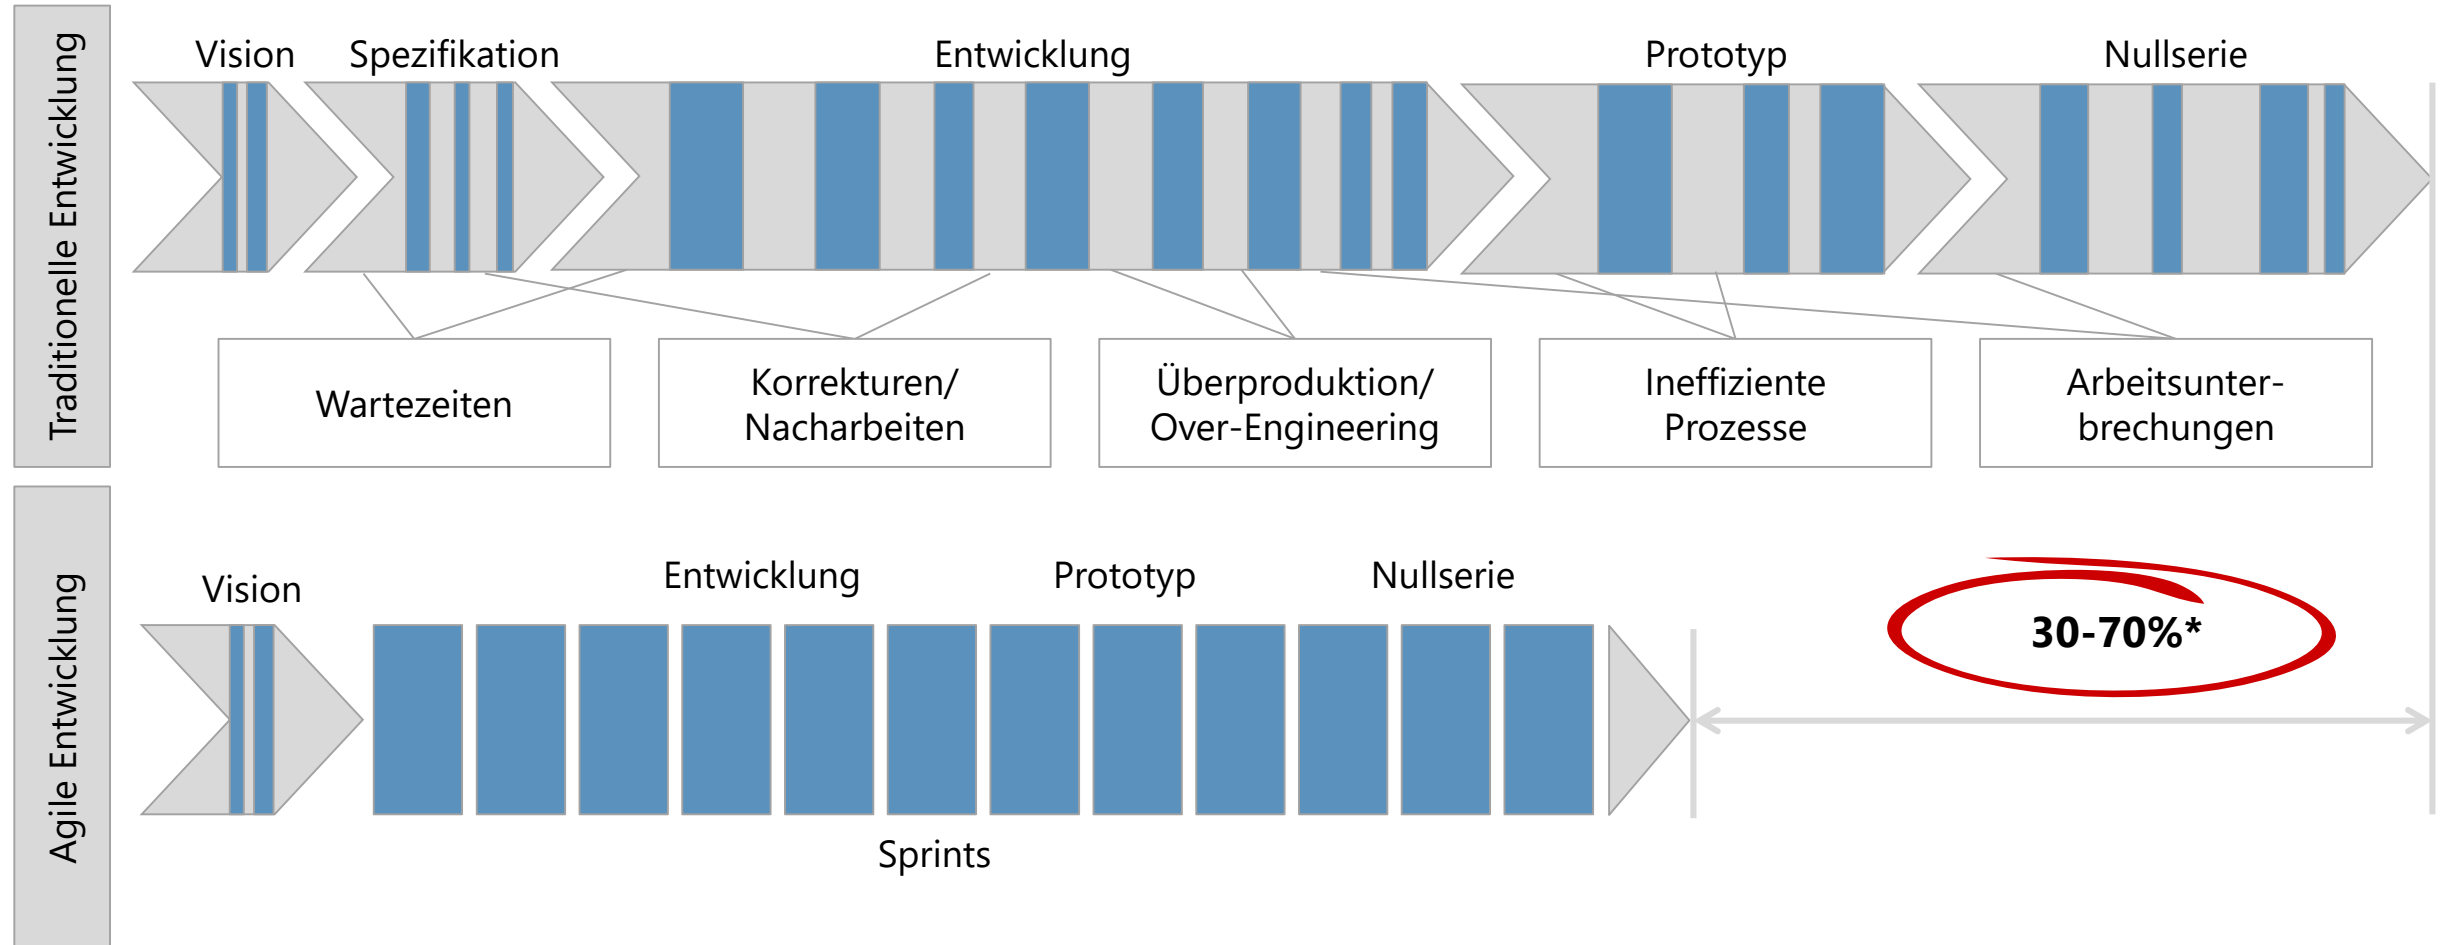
Traditionelle Entwicklung

Vision
Spezifikation
Entwicklung
Prototyp
Nullserie

Wartezeiten

Korrekturen/ Nacharbeiten

Überproduktion/ Over-Engineering

Ineffiziente Prozesse

Arbeitsunterbrechungen

Agile Entwicklung

Vision
Entwicklung
Prototyp
Nullserie

30-70%*

Sprints